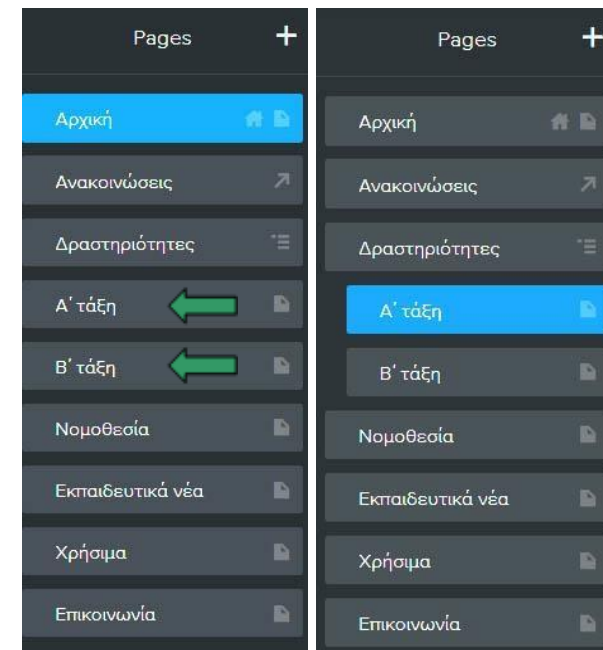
Pages +

Αρχική

Ανακοινώσεις

Δραστηριότητες

Α΄ τάξη

Β΄ τάξη

Νομοθεσία

Εκπαιδευτικά νέα

Χρήσιμα

Επικοινωνία

Pages +

Αρχική

Ανακοινώσεις

Δραστηριότητες

Α΄ τάξη

Β΄ τάξη

Νομοθεσία

Εκπαιδευτικά νέα

Χρήσιμα

Επικοινωνία